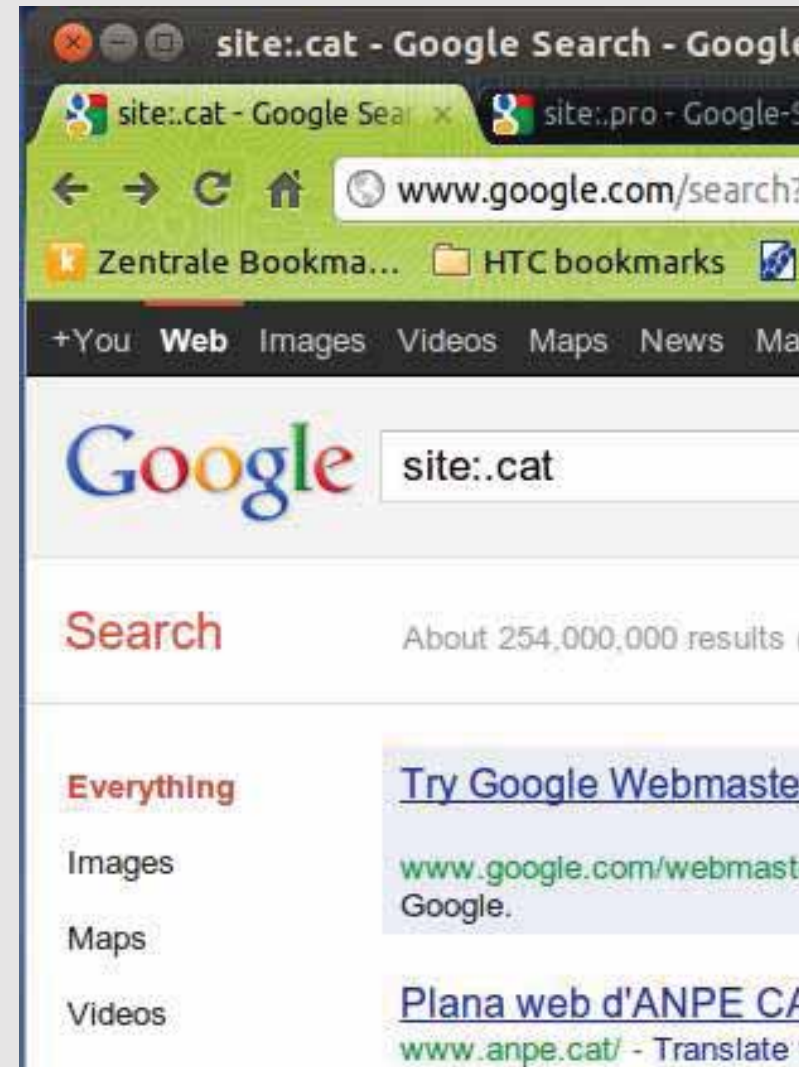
site:.cat - Google Search - Googl

site:.cat - Google Sea ×

site:.pro - Google-

www.google.com/search?

Zentrale Bookma...

HTC bookmarks

+You Web Images Videos Maps News Ma

Google

site:.cat

Search

About 254,000,000 results

Everything

Images

Maps

Videos

Try Google Webmaste

www.google.com/webmast

Google.

Plana web d'ANPE CA

www.anpe.cat/ - Translate